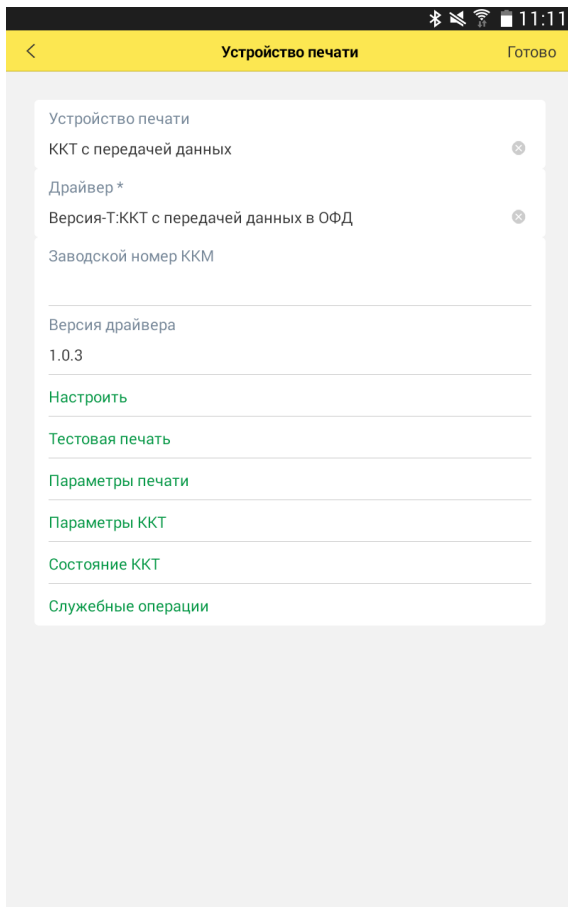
11:11

<

Устройство печати

Готово

Устройство печати

ККТ с передачей данных

Драйвер *

Версия-Т:ККТ с передачей данных в ОФД

Заводской номер ККМ

Версия драйвера

1.0.3

Настроить

Тестовая печать

Параметры печати

Параметры ККТ

Состояние ККТ

Служебные операции